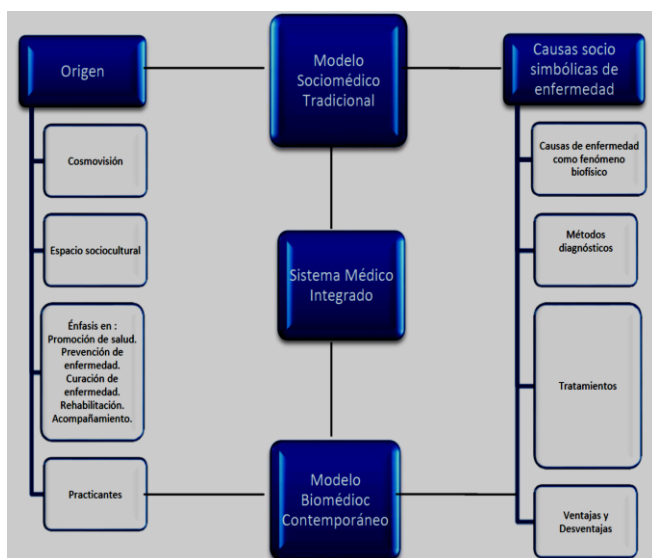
Origen

Modelo Sociomédico Tradicional

Causas socio simbólicas de enfermedad

Cosmovisión

Causas de enfermedad como fenómeno biofísico

Espacio sociocultural

Métodos diagnósticos

Sistema Médico Integrado

Énfasis en : Promoción de salud. Prevención de enfermedad. Curación de enfermedad. Rehabilitación. Acompañamiento.

Tratamientos

Practicantes

Modelo Biomédioc Contemporáneo

Ventajas y Desventajas